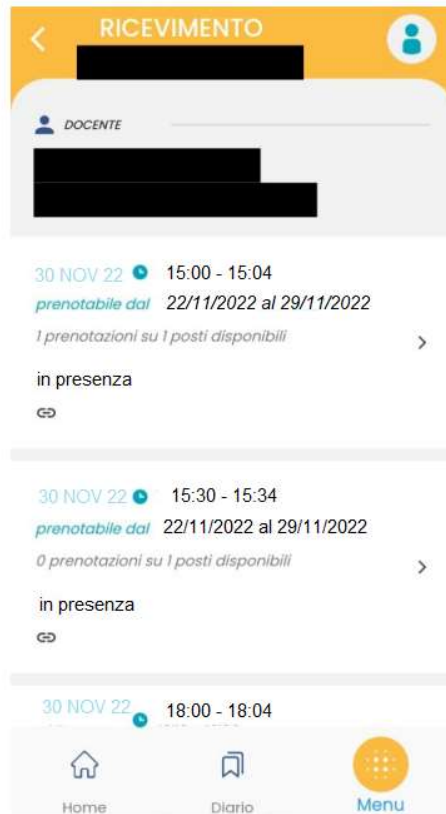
RICEVIMENTO

DOCENTE

30 NOV 22 15:00 - 15:04
prenotabile dal 22/11/2022 al 29/11/2022
1 prenotazioni su 1 posti disponibili
in presenza

30 NOV 22 15:30 - 15:34
prenotabile dal 22/11/2022 al 29/11/2022
0 prenotazioni su 1 posti disponibili
in presenza

30 NOV 22 18:00 - 18:04

Home Diario Menu